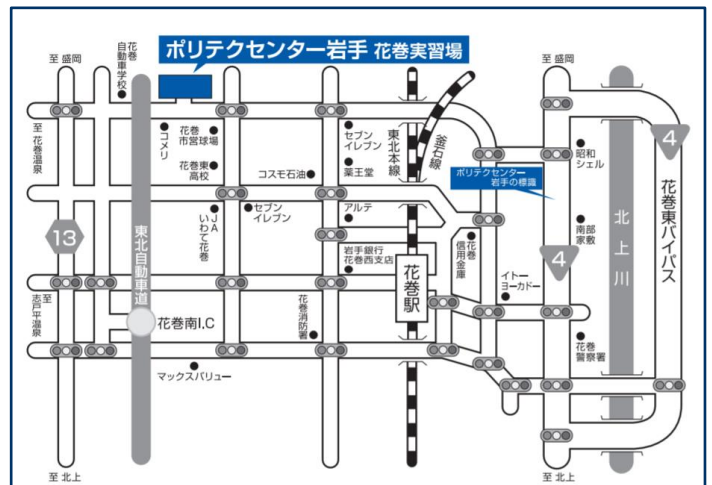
ポリテクセンター岩手 花巻実習場

至 盛岡
花巻自動車学校
至 盛岡
至 花巻温泉
コメリ
花巻市営球場
花巻東高校
セブンイレブン
薬王堂
東北本線
釜石線
ポリテクセンター岩手の標識
昭和シェル
4
コスモ石油
JAいわて花巻
セブンイレブン
アルテ
南部家敷
花巻東バイパス
北上川
13
東北自動車道
岩手銀行花巻西支店
花巻駅
花巻信用金庫
4
イトーヨーカドー
至 志戸平温泉
花巻南I.C
花巻消防署
花巻警察署
マックスバリュー
至 北上
至 北上